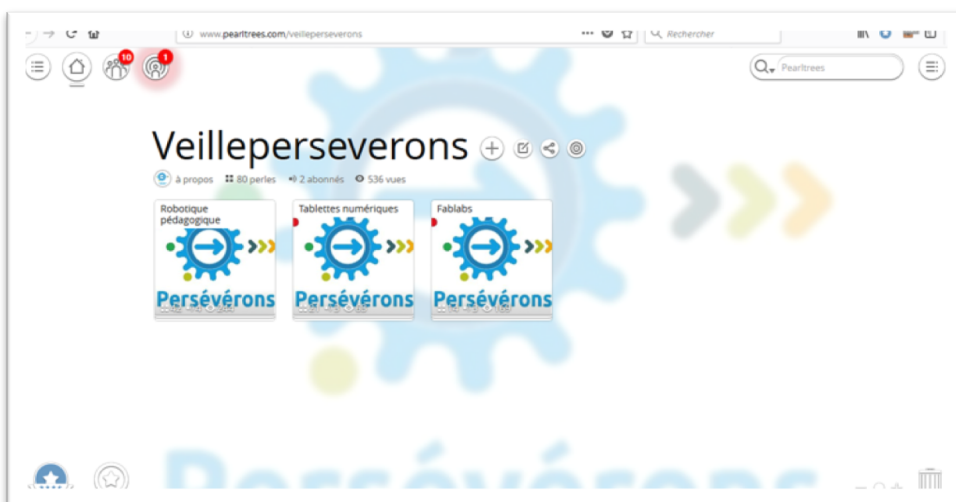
www.pearltrees.com/veilleperseverons

Recherche

10

1

Pearltrees

Veilleperseverons

à propos 80 perles 2 abonnés 536 vues

Robotique pédagogique

Persévérons

Tablettes numériques

Persévérons

Fablabs

Persévérons